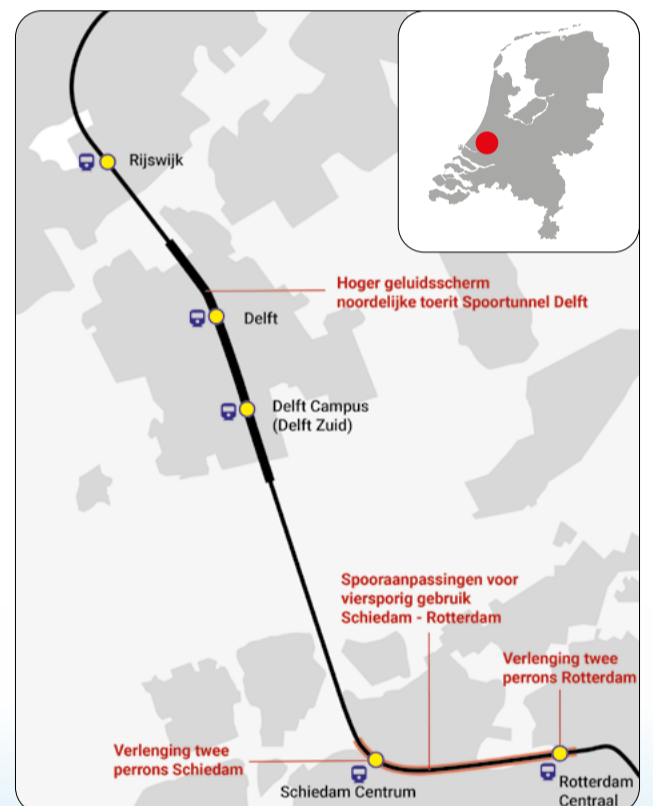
Rijswijk

Hoger geluidsscherm noordelijke toerit Spoortunnel Delft

Delft

Delft Campus (Delft Zuid)

Spooraanpassingen voor viersporig gebruik Schiedam - Rotterdam

Verlenging twee perrons Rotterdam

Verlenging twee perrons Schiedam

Schiedam Centrum

Rotterdam Centraal